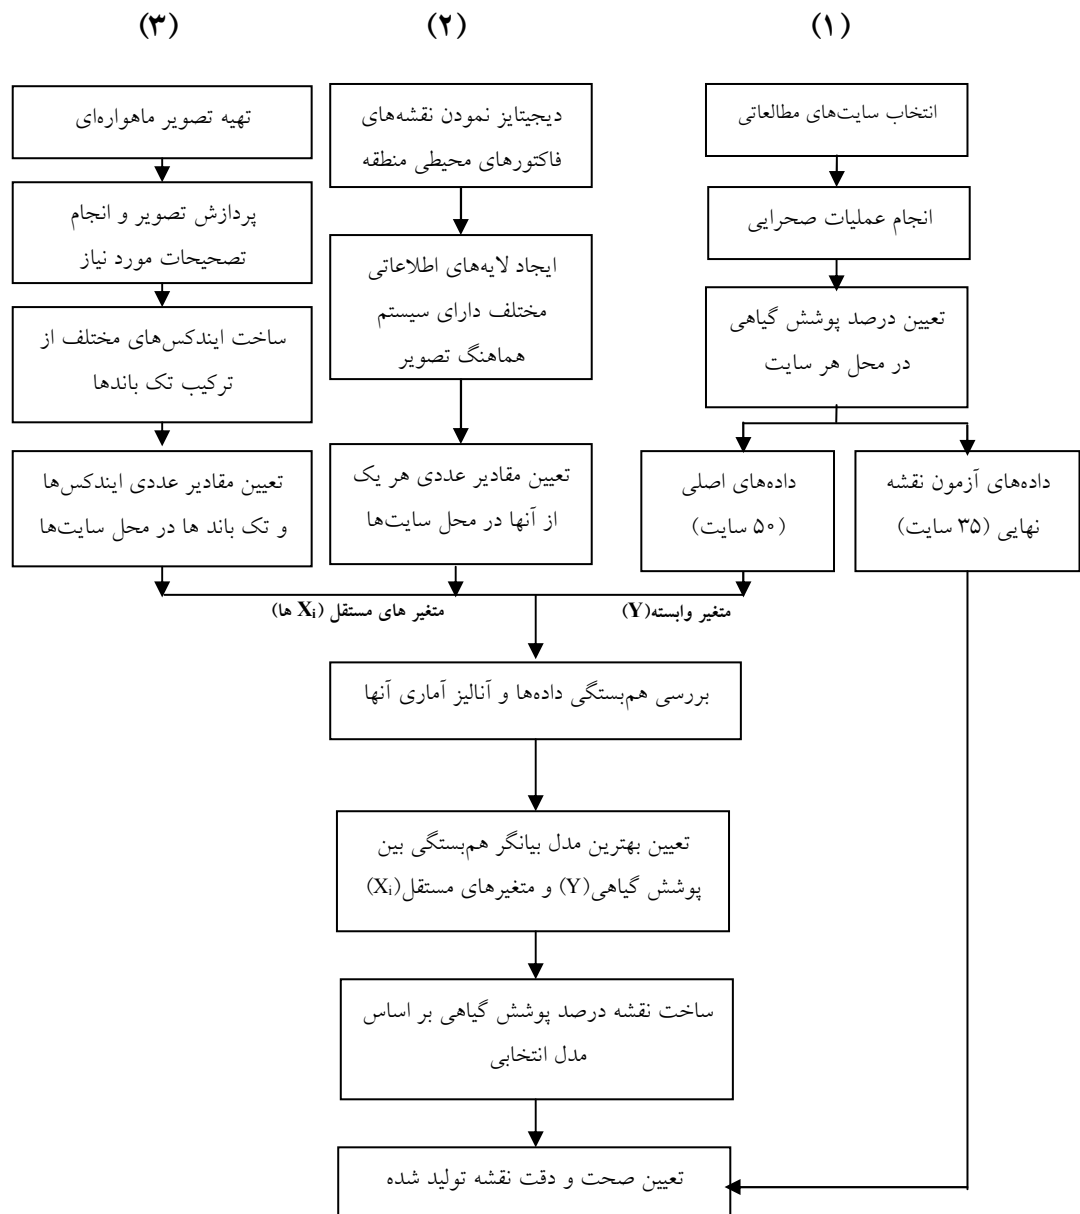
(۱)

انتخاب سایت‌های مطالعاتی

انجام عملیات صحرایی

تعیین درصد پوشش گیاهی در محل هر سایت

داده‌های آزمون نقشه نهایی (۳۵ سایت)

داده‌های اصلی (۵۰ سایت)

(۲)

دیجیتایز نمودن نقشه‌های فاکتورهای محیطی منطقه

ایجاد لایه‌های اطلاعاتی مختلف دارای سیستم هماهنگ تصویر

تعیین مقادیر عددی هر یک از آنها در محل سایت‌ها

(۳)

تهیه تصویر ماهواره‌ای

پردازش تصویر و انجام تصحیحات مورد نیاز

ساخت ایندکس‌های مختلف از ترکیب تک باندها

تعیین مقادیر عددی ایندکس‌ها و تک باند ها در محل سایت‌ها

متغیر وابسته(Y)

متغیر های مستقل ($X_i$ ها)

بررسی هم‌بستگی داده‌ها و آنالیز آماری آنها

تعیین بهترین مدل بیانگر هم‌بستگی بین پوشش گیاهی(Y) و متغیرهای مستقل($X_i$)

ساخت نقشه درصد پوشش گیاهی بر اساس مدل انتخابی

تعیین صحت و دقت نقشه تولید شده